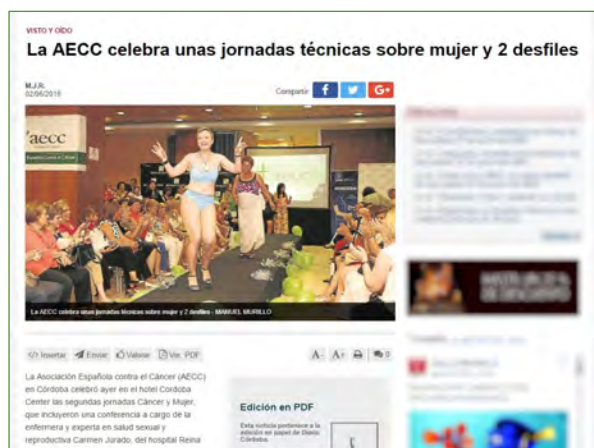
VISTO Y OÍDO

La AECC celebra unas jornadas técnicas sobre mujer y 2 desfiles

M.J.R.
02/06/2016

Compartir f G+

aecc

La AECC celebra unas jornadas técnicas sobre mujer y 2 desfiles - MANUEL MURILLO

Insertar Enviar Valorar Ver PDF A- A+ 0

La Asociación Española contra el Cáncer (AECC) en Córdoba celebró ayer en el hotel Córdoba Center las segundas jornadas Cáncer y Mujer, que incluyeron una conferencia a cargo de la enfermera y experta en salud sexual y reproductiva Carmen Jurado, del hospital Reina

Edición en PDF

Esta noticia pertenece a la edición en papel de Diario Córdoba.

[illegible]